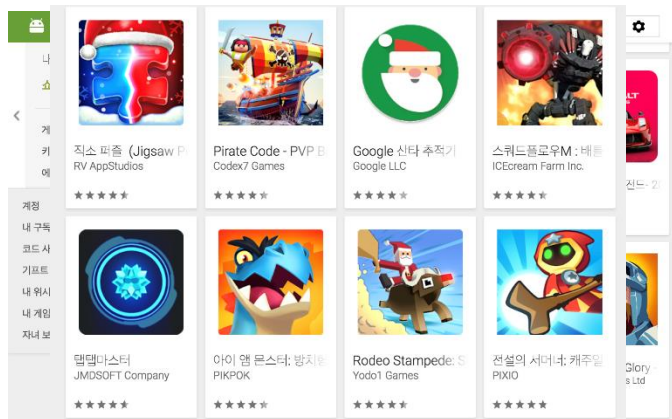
나
쇼
게
키
에
계정
내 구독
코드 사
기프트
내 위시
내 게임
자녀 보

직소 퍼즐 (Jigsaw P
RV AppStudios

Pirate Code - PVP B
Codex7 Games

Google 산타 추적기
Google LLC

스워드플로우M : 배틀
ICEcream Farm Inc.

탭탭마스터
JMDSOFT Company

아이 앰 몬스터: 방치형
PIKPOK

Rodeo Stampede: S
Yodo1 Games

전설의 서머너: 캐주얼
PIXIO

ULT
진느 2
Glory
s Ltd